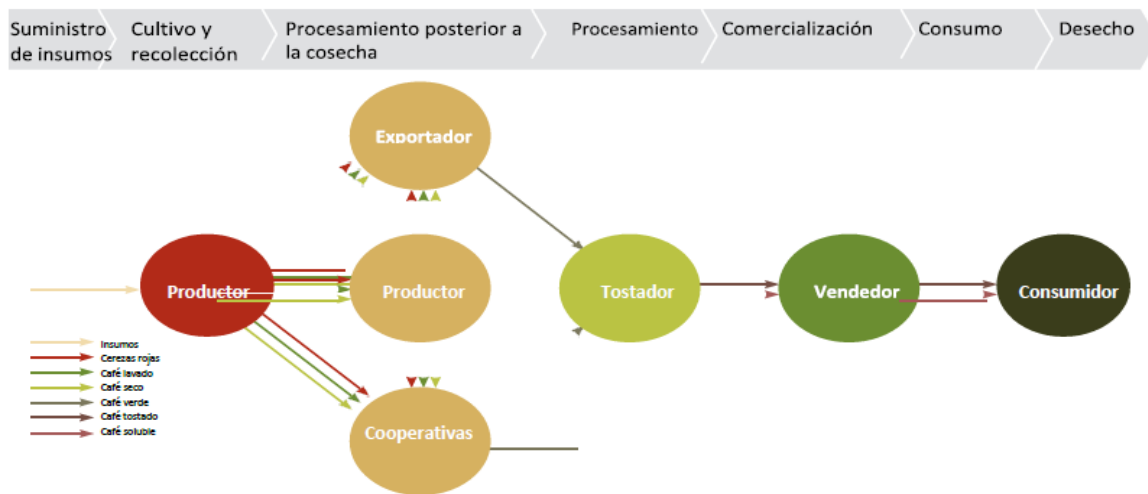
Suministro de insumos | Cultivo y recolección | Procesamiento posterior a la cosecha | Procesamiento | Comercialización | Consumo | Desecho

Exportador

Productor

Productor

Tostador

Vendedor

Consumidor

Cooperativas

Insumos
Cerezas rojas
Café lavado
Café seco
Café verde
Café tostado
Café soluble